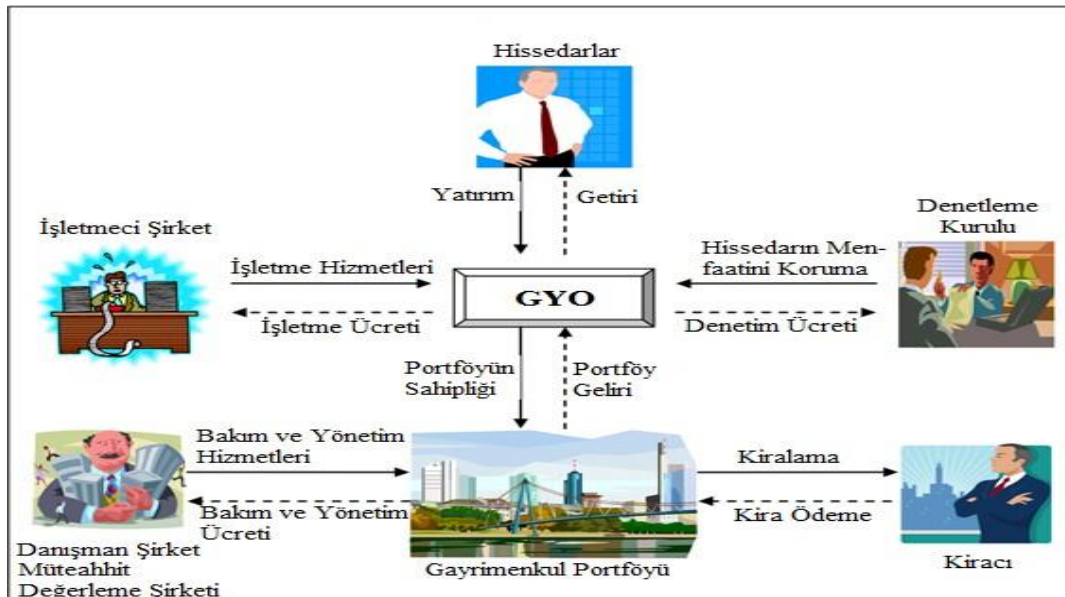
Hissedarlar

Yatırım

Getiri

İşletmeci Şirket

Denetleme Kurulu

Hissedarın Menfaatini Koruma

İşletme Hizmetleri

GYO

İşletme Ücreti

Denetim Ücreti

Portföyün Sahipliği

Portföy Geliri

Bakım ve Yönetim Hizmetleri

Kiralama

Bakım ve Yönetim Ücreti

Kira Ödeme

Danışman Şirket
Müteahhit
Değerleme Şirketi

Gayrimenkul Portföyü

Kiracı